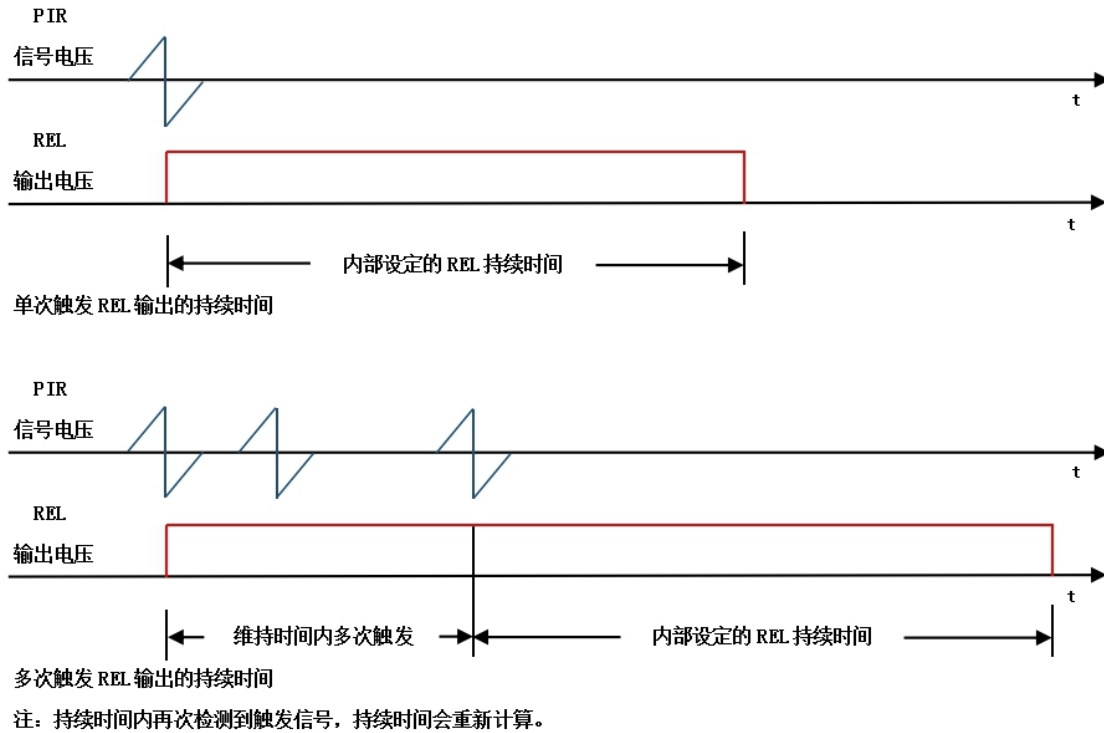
PIR
信号电压

t

REL
输出电压

t

内部设定的 REL 持续时间

单次触发 REL 输出的持续时间

PIR
信号电压

t

REL
输出电压

t

维持时间内多次触发

内部设定的 REL 持续时间

多次触发 REL 输出的持续时间

注：持续时间内再次检测到触发信号，持续时间会重新计算。